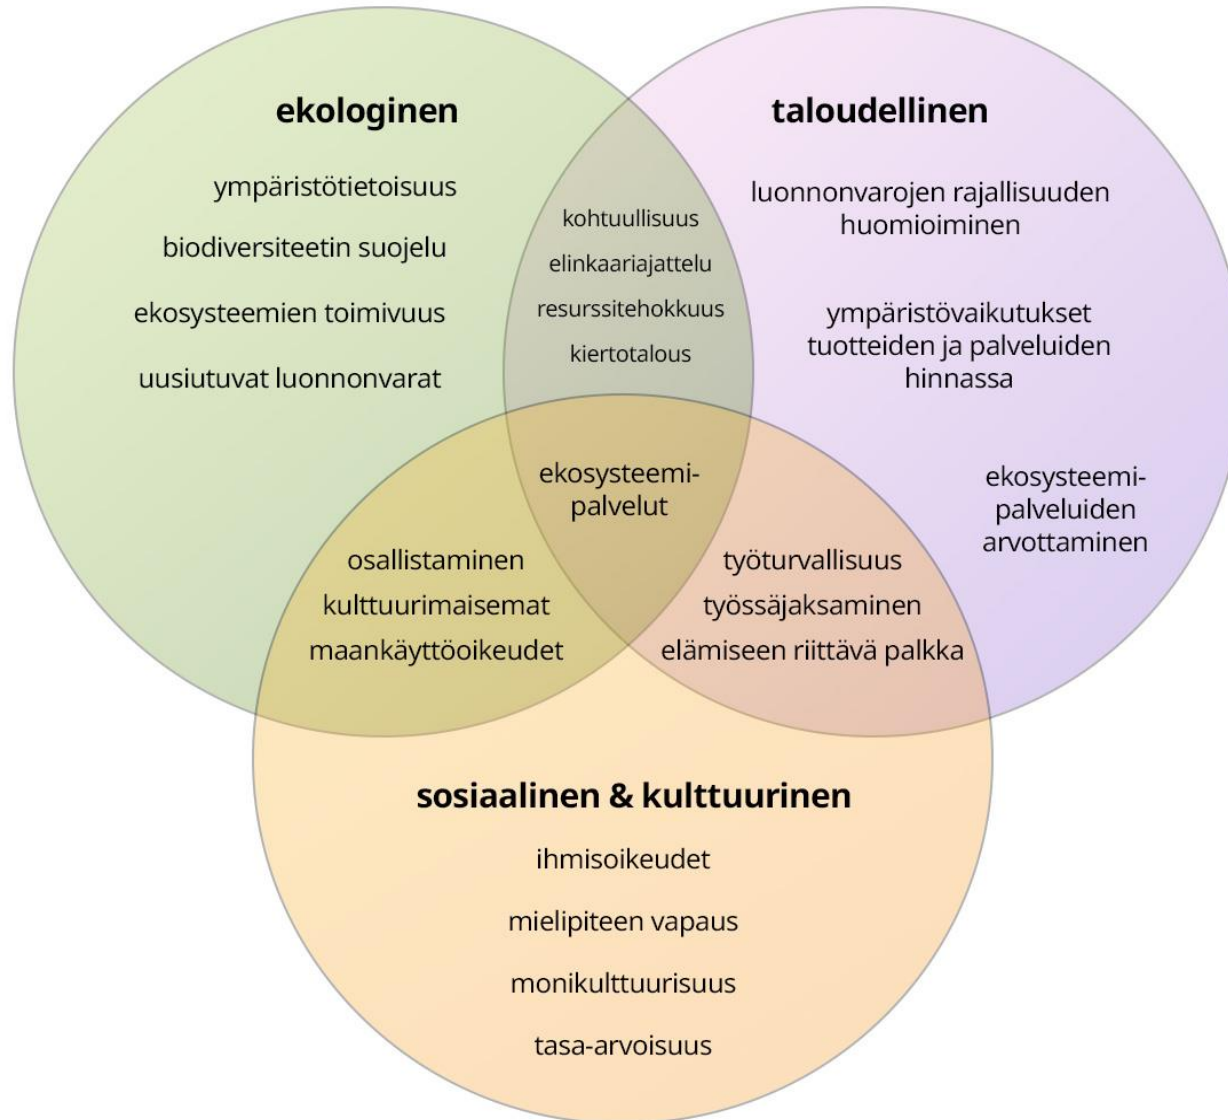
ekologinen

ympäristötietoisuus

biodiversiteetin suojelu

ekosysteemien toimivuus

uusiutuvat luonnonvarat

taloudellinen

luonnonvarojen rajallisuuden huomioiminen

ympäristövaikutukset tuotteiden ja palveluiden hinnassa

ekosysteemipalveluiden arvottaminen

kohtuullisuus

elinkaariajattelu

resurssitehokkuus

kiertotalous

ekosysteemipalvelut

osallistaminen

kulttuurimaisemat

maankäyttöoikeudet

työturvallisuus

työssäjaksaminen

elämiseen riittävä palkka

sosiaalinen & kulttuurinen

ihmisoikeudet

mielipiteen vapaus

monikulttuurisuus

tasa-arvoisuus